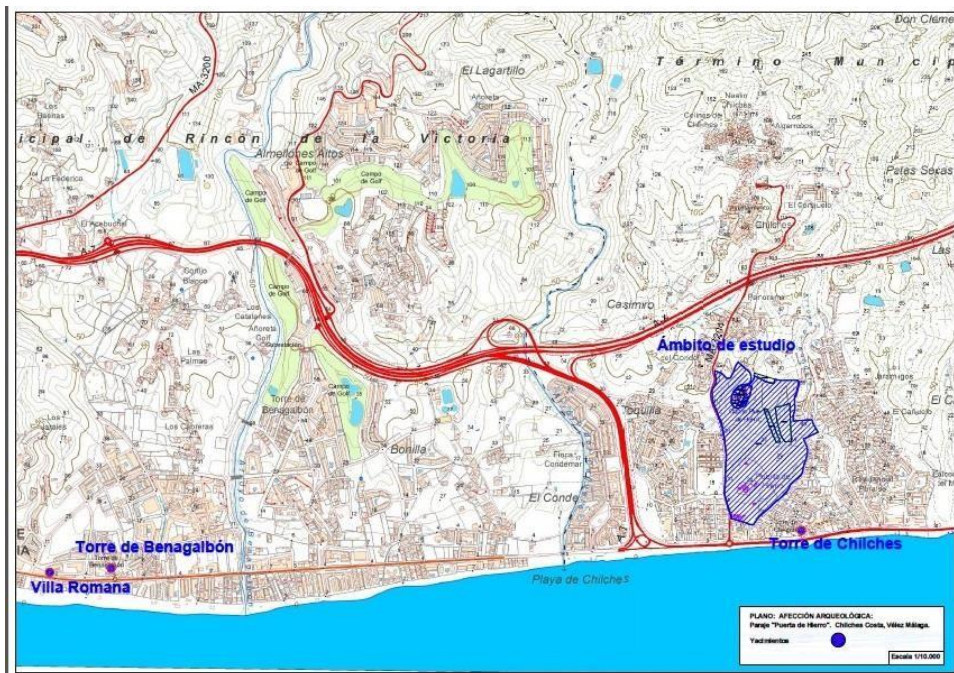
Don Clime
Término Municip
icipal de Rincón de la Victoria
El Lagartillo
MA-3200
Almellones Altos
Campo de Golf
Campo de Golf
Campo de Golf
Patas Sesas
El Acebuchal
Cortijo Blanco
Campo de Golf
Los Catalanes
Añoreta Golf
Las Palmas
Torre de Benagalbón
Campo de Golf
Bonilla
Casimiro
Ámbito de estudio
El Conde
Finca Condemar
Toquilla
Torre de Benagalbón
Torre de Chilches
Villa Romana
Playa de Chilches
PLANO: AFECCIÓN ARQUEOLÓGICA:
Paraje "Puerta de Hierro". Chilches Costa, Vélez Málaga.
Yacimientos
Escala 1/10.000